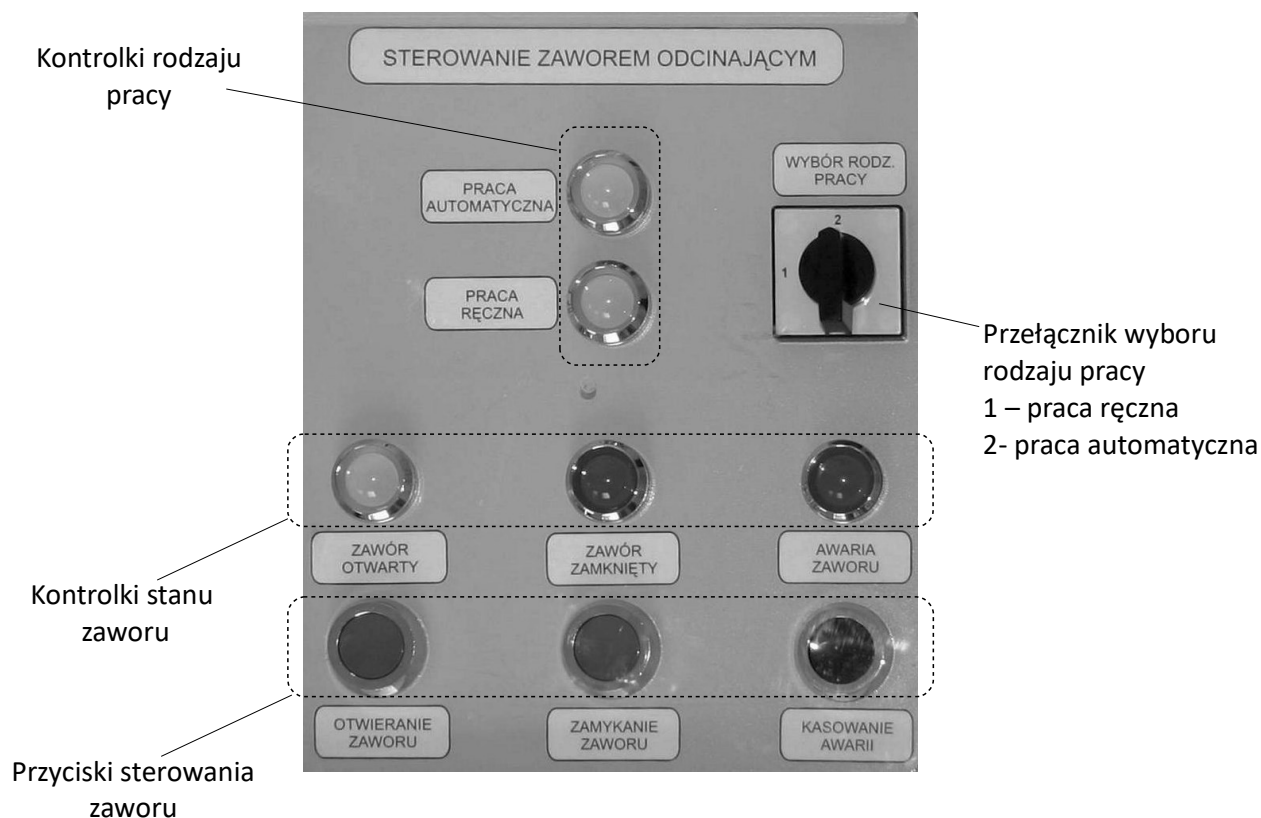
STEROWANIE ZAWOREM ODCINAJĄCYM

Kontrolki rodzaju pracy

PRACA AUTOMATYCZNA

PRACA RĘCZNA

WYBÓR RODZ. PRACY

2

1

Przełącznik wyboru rodzaju pracy
1 – praca ręczna
2- praca automatyczna

ZAWÓR OTWARTY

ZAWÓR ZAMKNIĘTY

AWARIA ZAWORU

Kontrolki stanu zaworu

OTWIERANIE ZAWORU

ZAMYKANIE ZAWORU

KASOWANIE AWARII

Przyciski sterowania zaworu